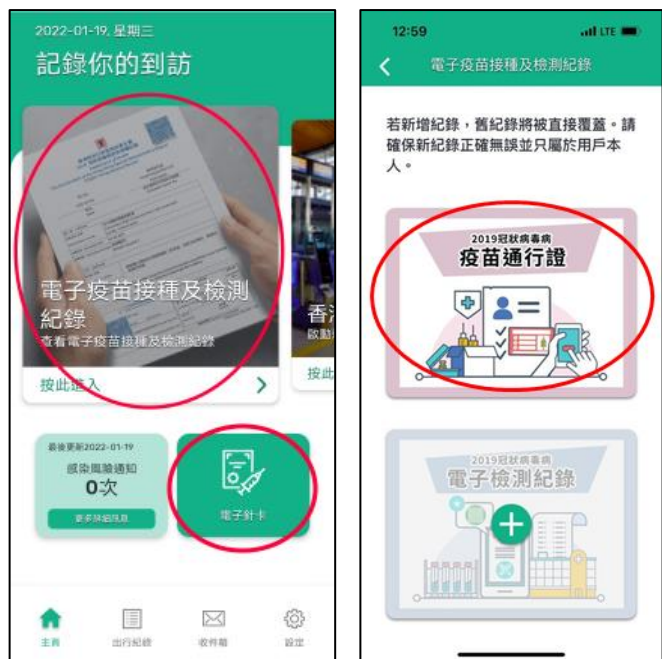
2022-01-19, 星期三

記錄你的到訪

電子疫苗接種及檢測紀錄

查看電子疫苗接種及檢測紀錄

按此進入

香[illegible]

啟動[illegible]

按此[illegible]

最後更新2022-01-19

感染風險通知

0次

更多詳細訊息

電子針卡

主頁

出行紀錄

收件箱

設定

12:59

LTE

電子疫苗接種及檢測紀錄

若新增紀錄，舊紀錄將被直接覆蓋。請確保新紀錄正確無誤並只屬於用戶本人。

2019冠狀病毒病

疫苗通行證

2019冠狀病毒病

電子檢測紀錄